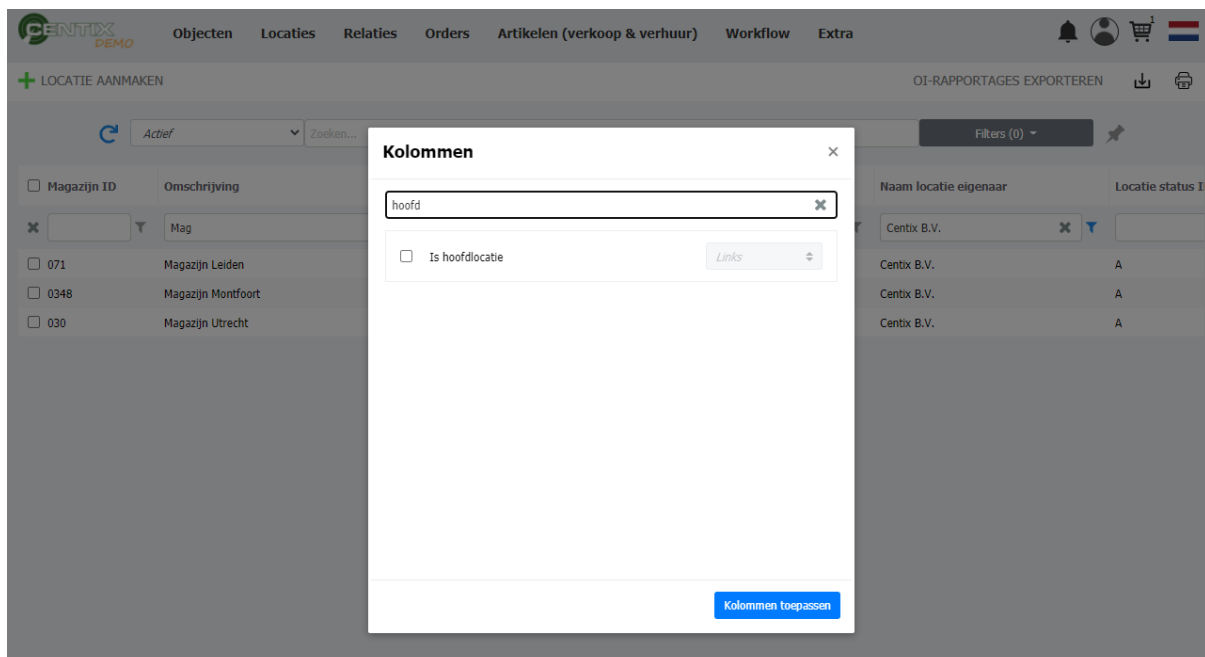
CENTIX DEMO Objecten Locaties Relaties Orders Artikelen (verkoop & verhuur) Workflow Extra

1

LOCATIE AANMAKEN

OI-RAPPORTAGES EXPORTEREN

Actief

Zoeken...

Filters (0)

| Magazijn ID | Omschrijving | Naam locatie eigenaar | Locatie status I |
|---|---|---|---|
| | Mag | Centix B.V. | |
| 071 | Magazijn Leiden | Centix B.V. | A |
| 0348 | Magazijn Montfoort | Centix B.V. | A |
| 030 | Magazijn Utrecht | Centix B.V. | A |

Kolommen

×

hoofd

Is hoofdlocatie

Links

Kolommen toepassen